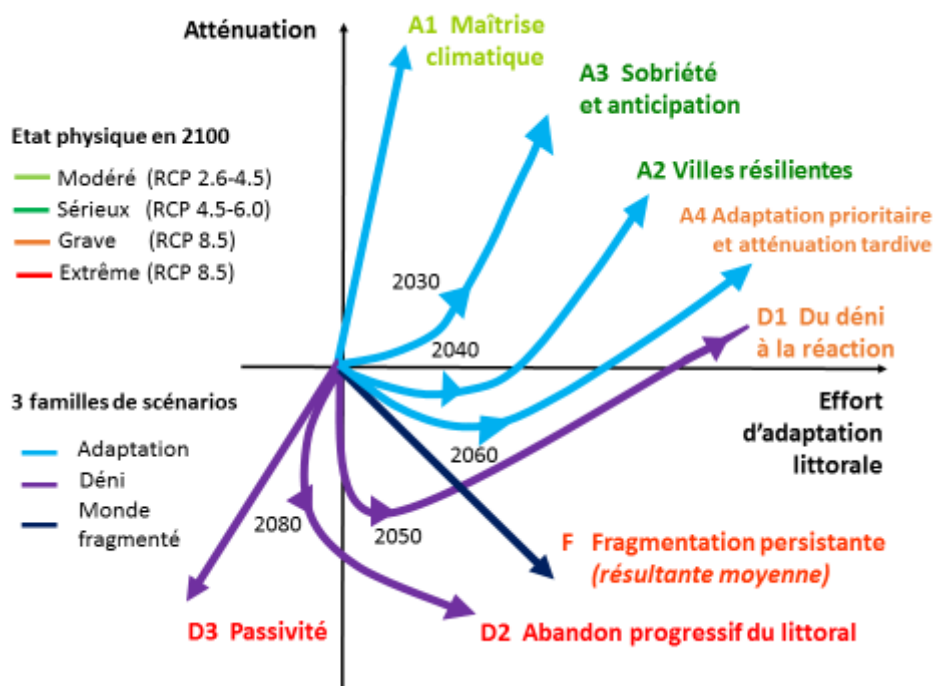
Atténuation

A1 Maîtrise climatique

A3 Sobriété et anticipation

Etat physique en 2100

Modéré (RCP 2.6-4.5)

Sérieux (RCP 4.5-6.0)

Grave (RCP 8.5)

Extrême (RCP 8.5)

A2 Villes résilientes

A4 Adaptation prioritaire et atténuation tardive

2030

D1 Du déni à la réaction

2040

3 familles de scénarios

Adaptation

Déni

Monde fragmenté

Effort d'adaptation littorale

2060

2080

2050

F Fragmentation persistante (résultante moyenne)

D3 Passivité

D2 Abandon progressif du littoral